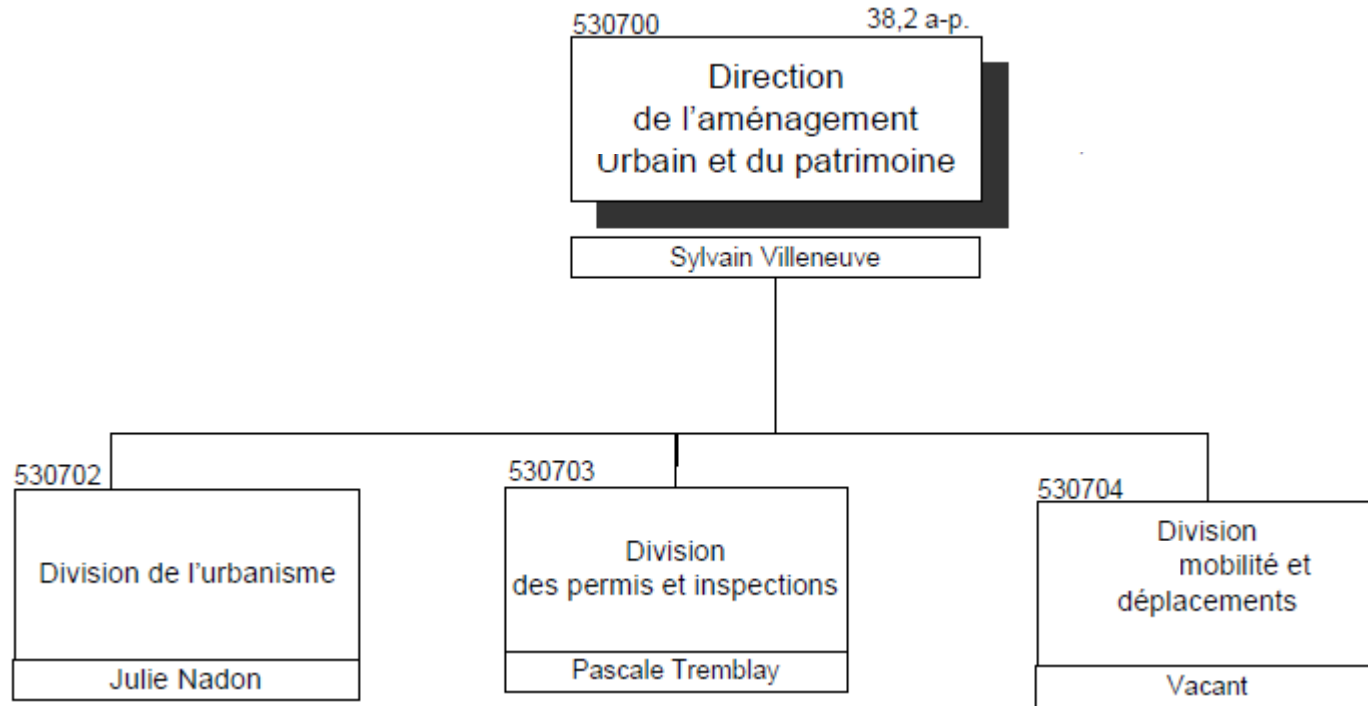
530700 38,2 a-p.

Direction de l'aménagement urbain et du patrimoine

Sylvain Villeneuve

530702

Division de l'urbanisme

Julie Nadon

530703

Division des permis et inspections

Pascale Tremblay

530704

Division mobilité et déplacements

Vacant